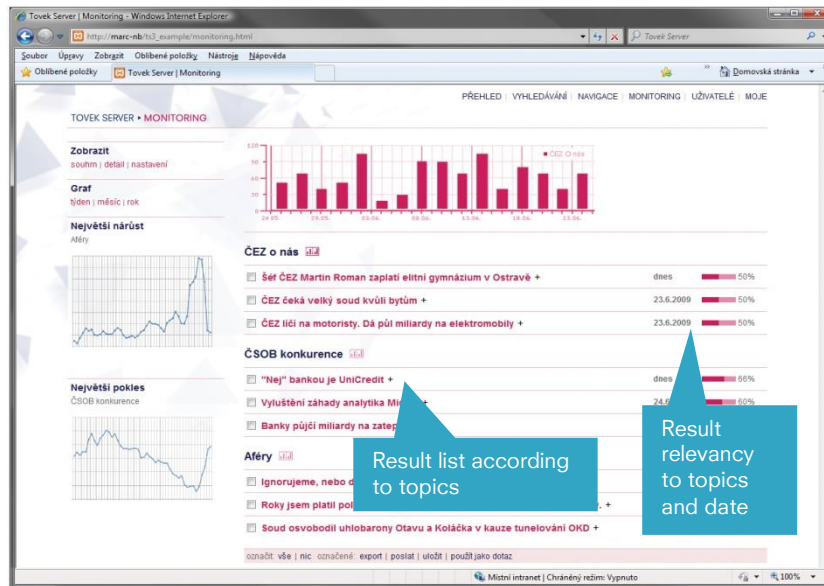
Tovek Server | Monitoring - Windows Internet Explorer

http://marc-nb/ts3_example/monitoring.html

Tovek Server

Soubor Úpravy Zobrazit Oblíbené položky Nástroje Nápověda

Oblíbené položky

Tovek Server | Monitoring

Domovská stránka

PŘEHLED | VYHLEDÁVÁNÍ | NAVIGACE | MONITORING | UŽIVATELÉ | MOJE

TOVEK SERVER ▸ MONITORING

Zobrazit
souhrn | detail | nastavení

Graf
týden | měsíc | rok

Největší nárůst
Aféry

Největší pokles
ČSOB konkurence

ČEZ o nás

ČEZ o nás

Šéf ČEZ Martin Roman zaplatí elitní gymnázium v Ostravě + dnes 50%

ČEZ čeká velký soud kvůli bytům + 23.6.2009 50%

ČEZ líčí na motoristy. Dá půl miliardy na elektromobily + 23.6.2009 50%

ČSOB konkurence

"Nej" bankou je UniCredit + dnes 66%

Vyluštění záhady analytika Mi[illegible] + 24.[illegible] 60%

Banky půjčí miliardy na zatep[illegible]

Aféry

Ignorujeme, nebo d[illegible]

Roky jsem platil pol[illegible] +

Soud osvobodil uhlobarony Otavu a Koláčka v kauze tunelování OKD +

označit: vše | nic označené: export | poslat | uložit | použít jako dotaz

Result list according to topics

Result relevancy to topics and date

Místní intranet | Chráněný režim: Vypnuto

100%